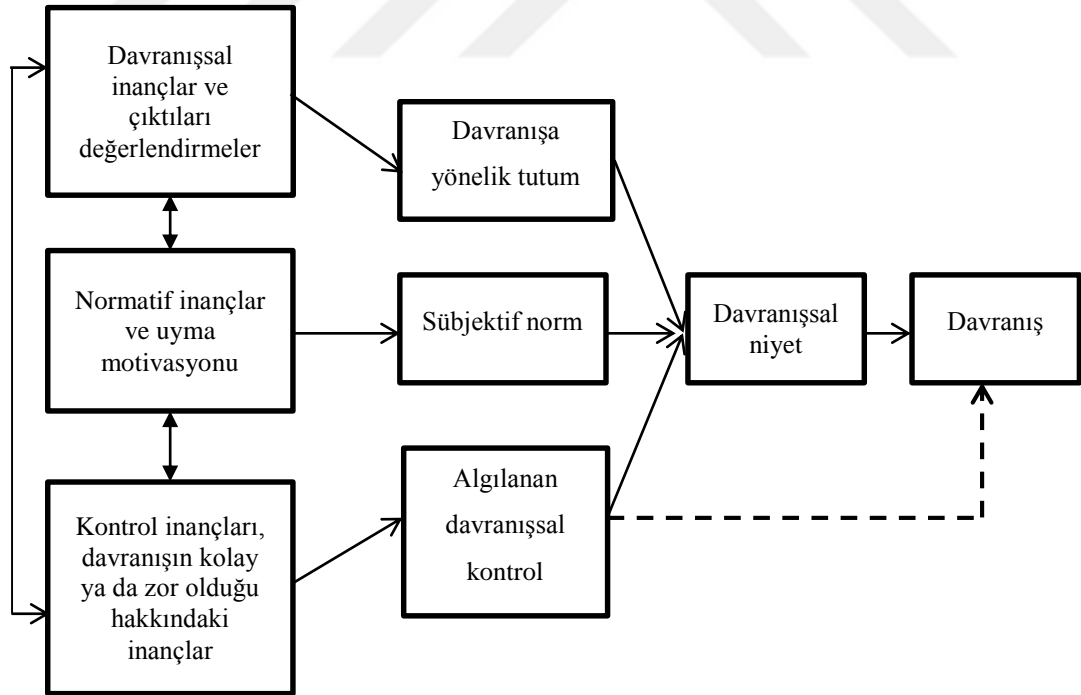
Davranışsal inançlar ve çıktıları değerlendirmeler

Davranışa yönelik tutum

Normatif inançlar ve uyma motivasyonu

Sübjektif norm

Davranışsal niyet

Davranış

Kontrol inançları, davranışın kolay ya da zor olduğu hakkındaki inançlar

Algılanan davranışsal kontrol